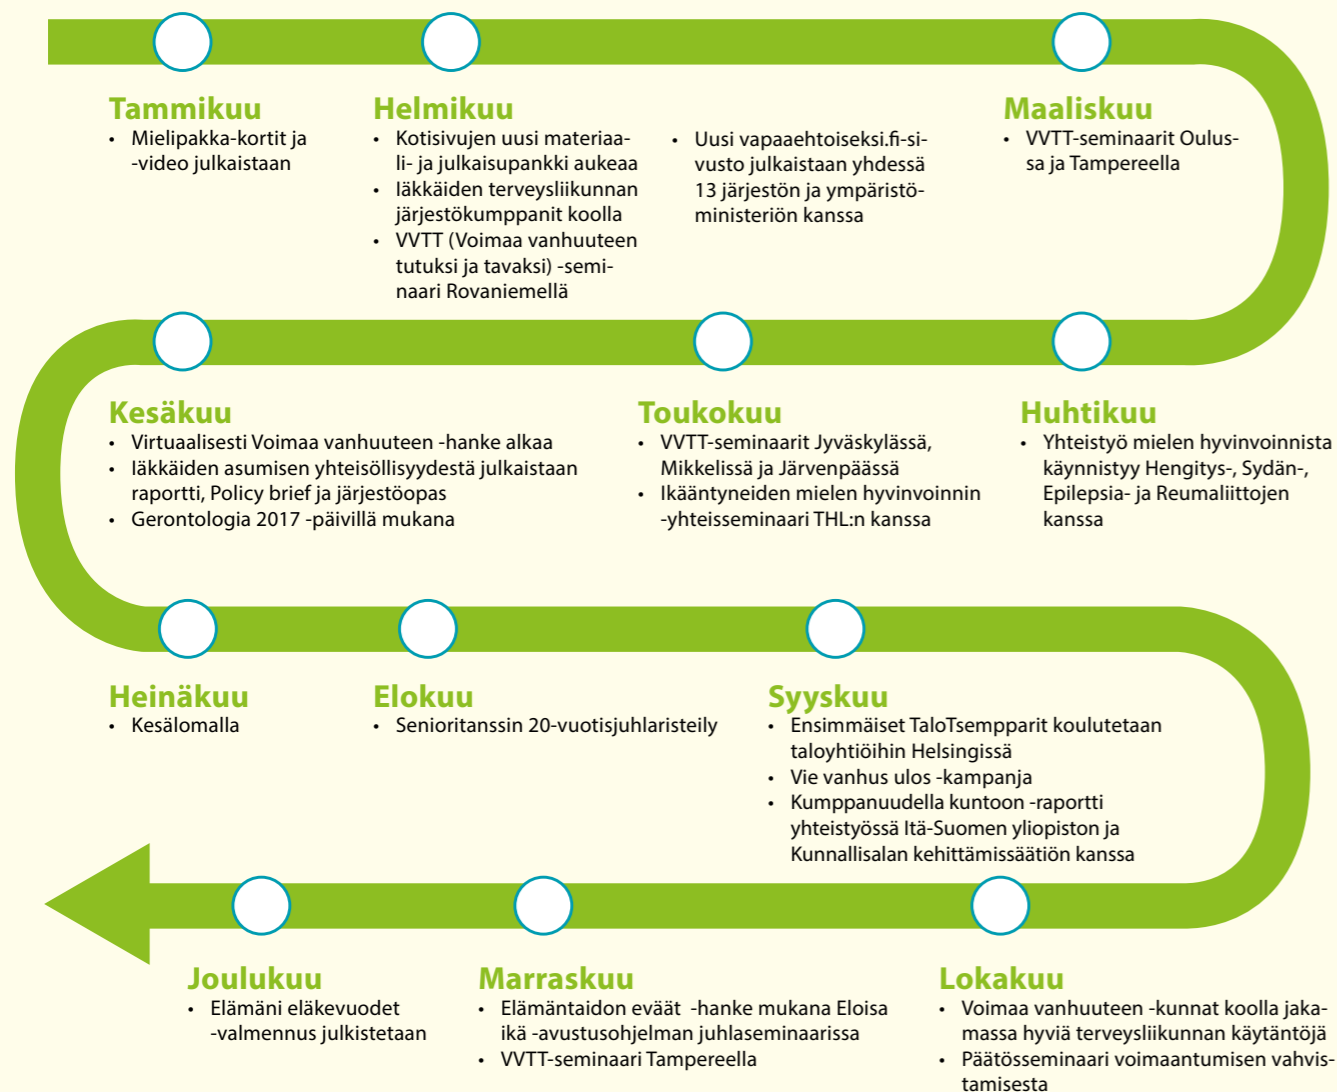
Tammikuu
• Mielipakka-kortit ja -video julkaistaan

Helmikuu
• Kotisivujen uusi materiaali- ja julkaisupankki aukeaa
• Iäkkäiden terveysliikunnan järjestökumppanit koolla
• VVTT (Voimaa vanhuuteen tutuksi ja tavaksi) -seminaari Rovaniemellä

• Uusi vapaaehtoiseksi.fi-sivusto julkaistaan yhdessä 13 järjestön ja ympäristöministeriön kanssa

Maaliskuu
• VVTT-seminaarit Oulussa ja Tampereella

Kesäkuu
• Virtuaalisesti Voimaa vanhuuteen -hanke alkaa
• Iäkkäiden asumisen yhteisöllisyydestä julkaistaan raportti, Policy brief ja järjestöopas
• Gerontologia 2017 -päivillä mukana

Toukokuu
• VVTT-seminaarit Jyväskylässä, Mikkelissä ja Järvenpäässä
• Ikääntyneiden mielen hyvinvoinnin -yhteisseminaari THL:n kanssa

Huhtikuu
• Yhteistyö mielen hyvinvoinnista käynnistyy Hengitys-, Sydän-, Epilepsia- ja Reumaliittojen kanssa

Heinäkuu
• Kesälomalla

Elokuu
• Senioritanssin 20-vuotisjuhlaristeily

Syyskuu
• Ensimmäiset TaloTsempparit koulutetaan taloyhtiöihin Helsingissä
• Vie vanhus ulos -kampanja
• Kumppanuudella kuntoon -raportti yhteistyössä Itä-Suomen yliopiston ja Kunnallisalan kehittämissäätiön kanssa

Joulukuu
• Elämäni eläkevuodet -valmennus julkistetaan

Marraskuu
• Elämäntaidon eväät -hanke mukana Eloisa ikä -avustusohjelman juhlaseminaarissa
• VVTT-seminaari Tampereella

Lokakuu
• Voimaa vanhuuteen -kunnat koolla jakamassa hyviä terveysliikunnan käytäntöjä
• Päätösseminaari voimaantumisen vahvistamisesta